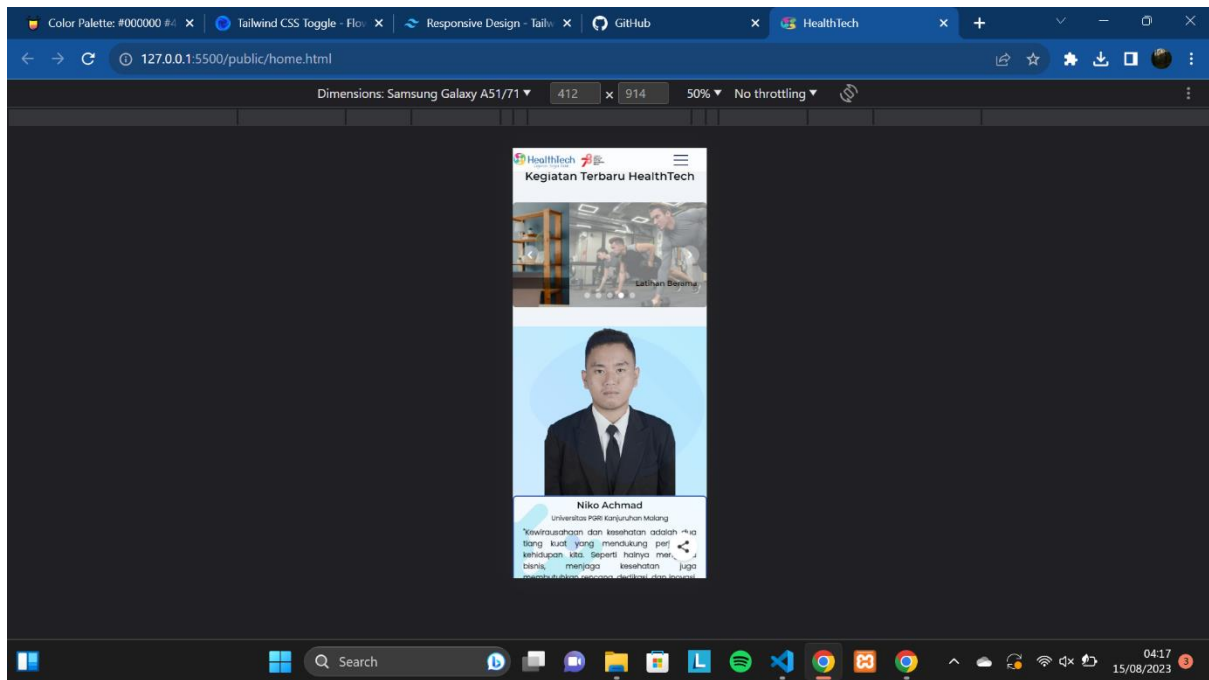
Color Palette: #000000 #4 ×
Tailwind CSS Toggle - Flo ×
Responsive Design - Tailw ×
GitHub ×
HealthTech ×
+

127.0.0.1:5500/public/home.html

Dimensions: Samsung Galaxy A51/71 ▾ 412 × 914 50% ▾ No throttling ▾

HealthTech

Kegiatan Terbaru HealthTech

Latihan Bersama

Niko Achmad
Universitas PGRI Kanjuruhan Malang
"Kewirausahaan dan kesehatan adalah dua tiang kuat yang mendukung per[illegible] kehidupan kita. Seperti halnya men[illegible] bisnis, menjaga kesehatan juga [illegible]

Search

04:17
15/08/2023
3